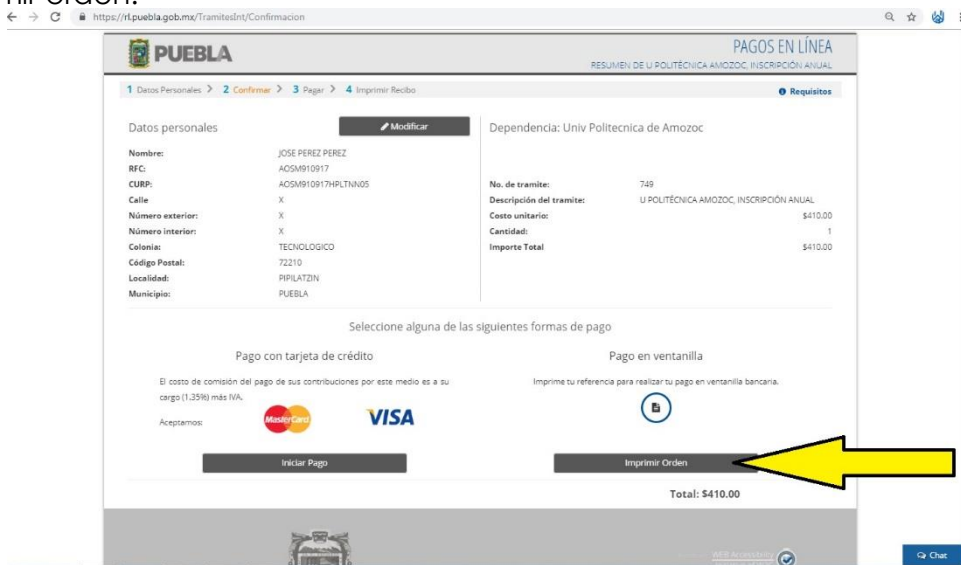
nir orden.

https://rl.puebla.gob.mx/TramitesInt/Confirmacion

PUEBLA

PAGOS EN LÍNEA
RESUMEN DE U POLITÉCNICA AMOZOC, INSCRIPCIÓN ANUAL

1 Datos Personales > 2 Confirmar > 3 Pagar > 4 Imprimir Recibo

Requisitos

Datos personales

Modificar

Dependencia: Univ Politecnica de Amozoc

| | |
|---|---|
| Nombre: | JOSE PEREZ PEREZ |
| RFC: | AOSM910917 |
| CURP: | AOSM910917HPLTNN05 |
| Calle | X |
| Número exterior: | X |
| Número interior: | X |
| Colonia: | TECNOLOGICO |
| Código Postal: | 72210 |
| Localidad: | PIPILATZIN |
| Municipio: | PUEBLA |

| | |
|---|---|
| No. de tramite: | 749 |
| Descripción del tramite: | U POLITÉCNICA AMOZOC, INSCRIPCIÓN ANUAL |
| Costo unitario: | $410.00 |
| Cantidad: | 1 |
| Importe Total | $410.00 |

Seleccione alguna de las siguientes formas de pago

Pago con tarjeta de crédito

El costo de comisión del pago de sus contribuciones por este medio es a su cargo (1.35%) más IVA.

Aceptamos: MasterCard VISA

Iniciar Pago

Pago en ventanilla

Imprime tu referencia para realizar tu pago en ventanilla bancaria.

Imprimir Orden

Total: $410.00

WEB Accessible

Chat